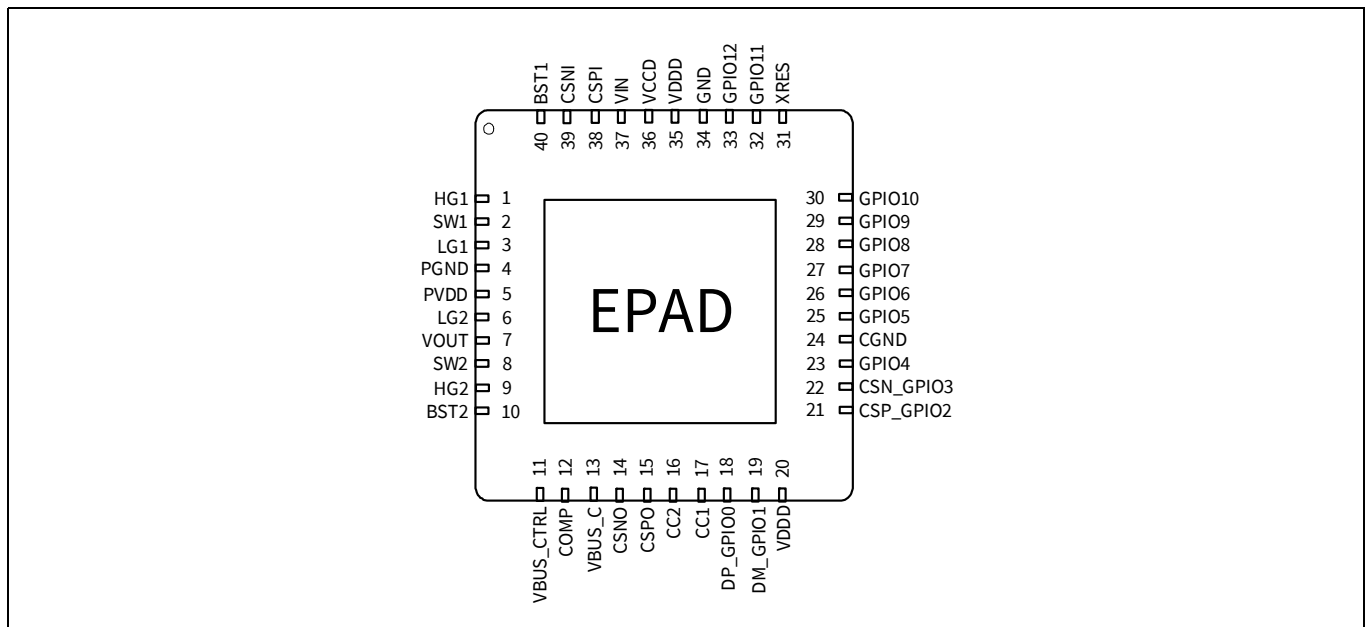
BST1 40
CSNI 39
CSPI 38
VIN 37
VCCD 36
VDDD 35
GND 34
GPIO12 33
GPIO11 32
XRES 31

HG1 1
SW1 2
LG1 3
PGND 4
PVDD 5
LG2 6
VOUT 7
SW2 8
HG2 9
BST2 10

EPAD

30 GPIO10
29 GPIO9
28 GPIO8
27 GPIO7
26 GPIO6
25 GPIO5
24 CGND
23 GPIO4
22 CSN_GPIO3
21 CSP_GPIO2

11 VBUS_CTRL
12 COMP
13 VBUS_C
14 CSNO
15 CSPO
16 CC2
17 CC1
18 DP_GPIO0
19 DM_GPIO1
20 VDDD